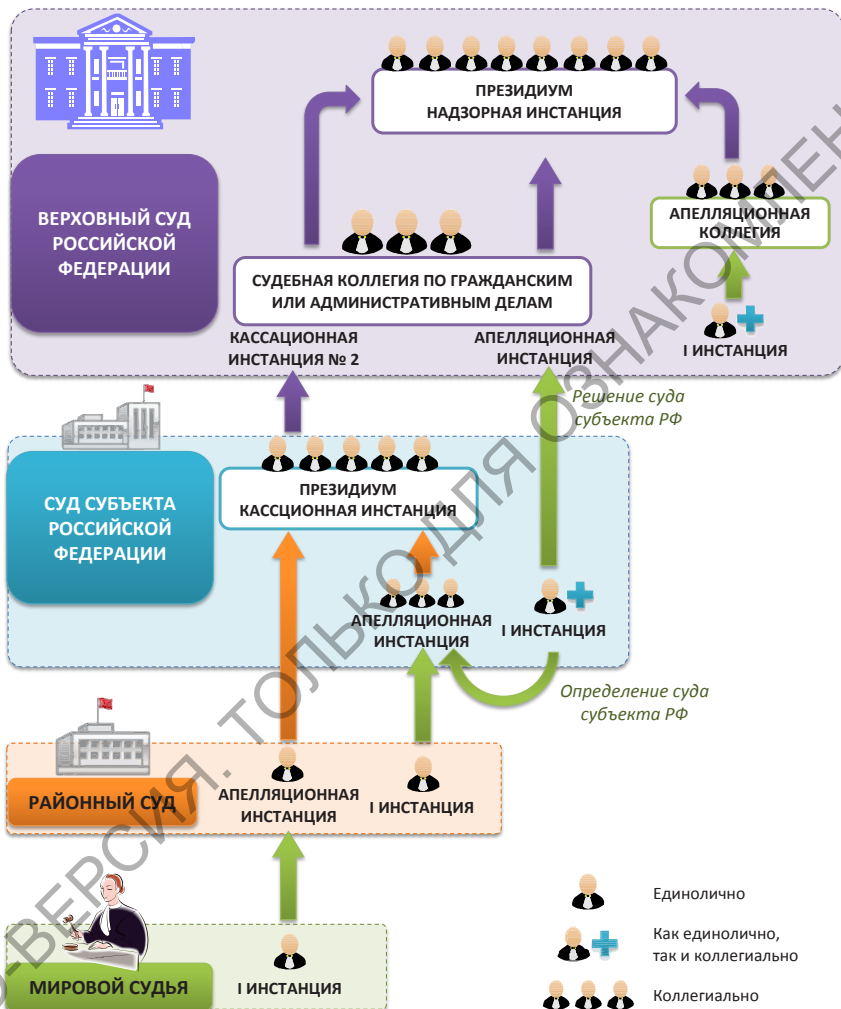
ПРЕЗИДИУМ
НАДЗОРНАЯ ИНСТАНЦИЯ

ВЕРХОВНЫЙ СУД РОССИЙСКОЙ ФЕДЕРАЦИИ

АПЕЛЛЯЦИОННАЯ КОЛЛЕГИЯ

СУДЕБНАЯ КОЛЛЕГИЯ ПО ГРАЖДАНСКИМ ИЛИ АДМИНИСТРАТИВНЫМ ДЕЛАМ

I ИНСТАНЦИЯ

КАССАЦИОННАЯ ИНСТАНЦИЯ № 2

АПЕЛЛЯЦИОННАЯ ИНСТАНЦИЯ

Решение суда субъекта РФ

СУД СУБЪЕКТА РОССИЙСКОЙ ФЕДЕРАЦИИ

ПРЕЗИДИУМ
КАССЦИОННАЯ ИНСТАНЦИЯ

АПЕЛЛЯЦИОННАЯ ИНСТАНЦИЯ

I ИНСТАНЦИЯ

Определение суда субъекта РФ

РАЙОННЫЙ СУД

АПЕЛЛЯЦИОННАЯ ИНСТАНЦИЯ

I ИНСТАНЦИЯ

МИРОВОЙ СУДЬЯ

I ИНСТАНЦИЯ

Единолично

Как единолично, так и коллегиально

Коллегиально

ВЕРСИЯ. ТОЛЬКО ДЛЯ ОЗНАКОМЛЕН